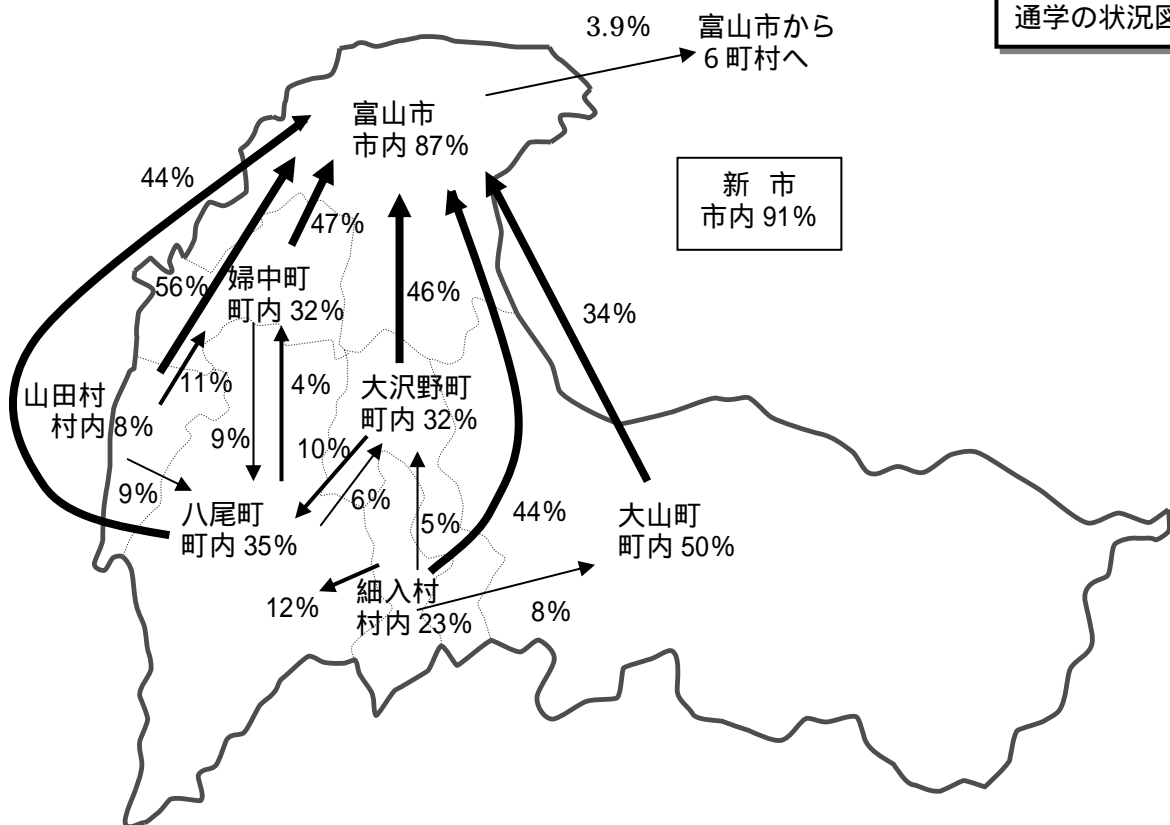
通学の状況図

3.9%

富山市から
6町村へ

富山市
市内 87%

新 市
市内 91%

44%

47%

56%

婦中町
町内 32%

46%

34%

11%

4%

山田村
村内 8%

大沢野町
町内 32%

9%

10%

9%

6%

八尾町
町内 35%

5%

44%

大山町
町内 50%

12%

細入村
村内 23%

8%